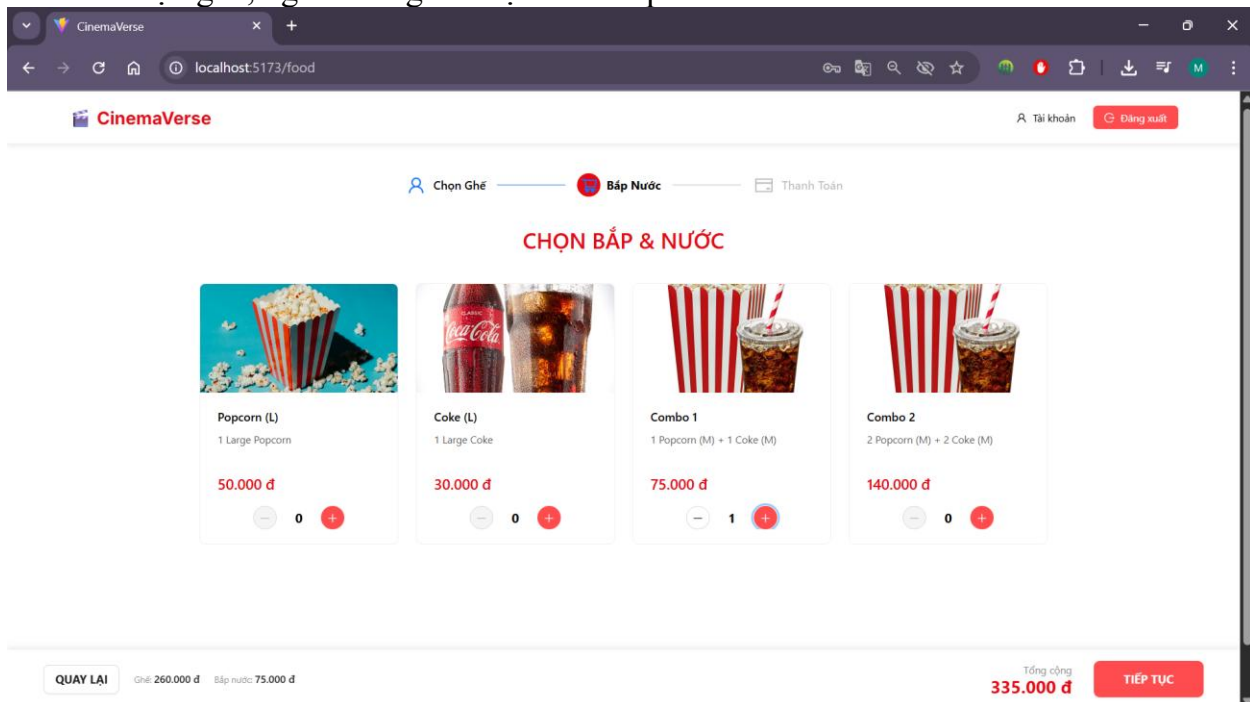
CinemaVerse

localhost:5173/food

CinemaVerse

Tài khoản

Đăng xuất

Chọn Ghế

Bắp Nước

Thanh Toán

CHỌN BẮP & NƯỚC

Popcorn (L)

1 Large Popcorn

50.000 đ

0

Coke (L)

1 Large Coke

30.000 đ

0

Combo 1

1 Popcorn (M) + 1 Coke (M)

75.000 đ

1

Combo 2

2 Popcorn (M) + 2 Coke (M)

140.000 đ

0

QUAY LẠI

Ghế: 260.000 đ Bắp nước: 75.000 đ

Tổng cộng

335.000 đ

TIẾP TỤC